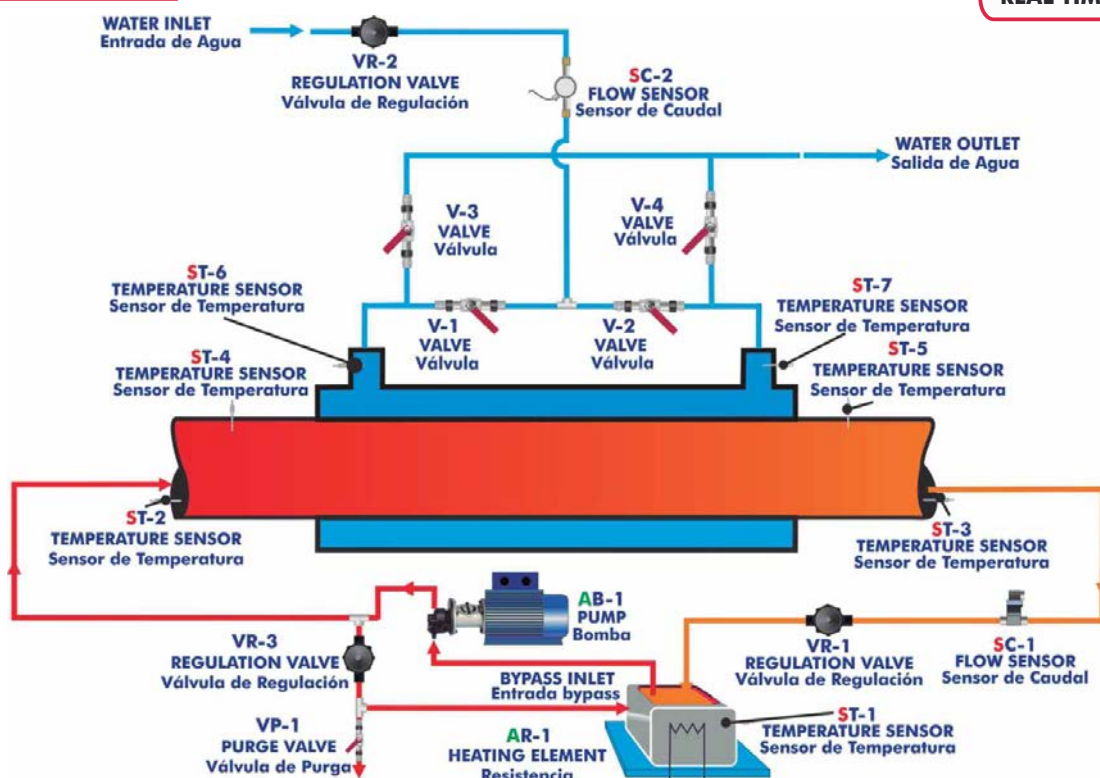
REAL TIM

WATER INLET
Entrada de Agua

VR-2
REGULATION VALVE
Válvula de Regulación

SC-2
FLOW SENSOR
Sensor de Caudal

WATER OUTLET
Salida de Agua

V-3
VALVE
Válvula

V-4
VALVE
Válvula

ST-6
TEMPERATURE SENSOR
Sensor de Temperatura

ST-7
TEMPERATURE SENSOR
Sensor de Temperatura

V-1
VALVE
Válvula

V-2
VALVE
Válvula

ST-4
TEMPERATURE SENSOR
Sensor de Temperatura

ST-5
TEMPERATURE SENSOR
Sensor de Temperatura

ST-2
TEMPERATURE SENSOR
Sensor de Temperatura

ST-3
TEMPERATURE SENSOR
Sensor de Temperatura

AB-1
PUMP
Bomba

VR-3
REGULATION VALVE
Válvula de Regulación

VR-1
REGULATION VALVE
Válvula de Regulación

SC-1
FLOW SENSOR
Sensor de Caudal

BYPASS INLET
Entrada bypass

VP-1
PURGE VALVE
Válvula de Purga

AR-1
HEATING ELEMENT
Resistencia

ST-1
TEMPERATURE SENSOR
Sensor de Temperatura